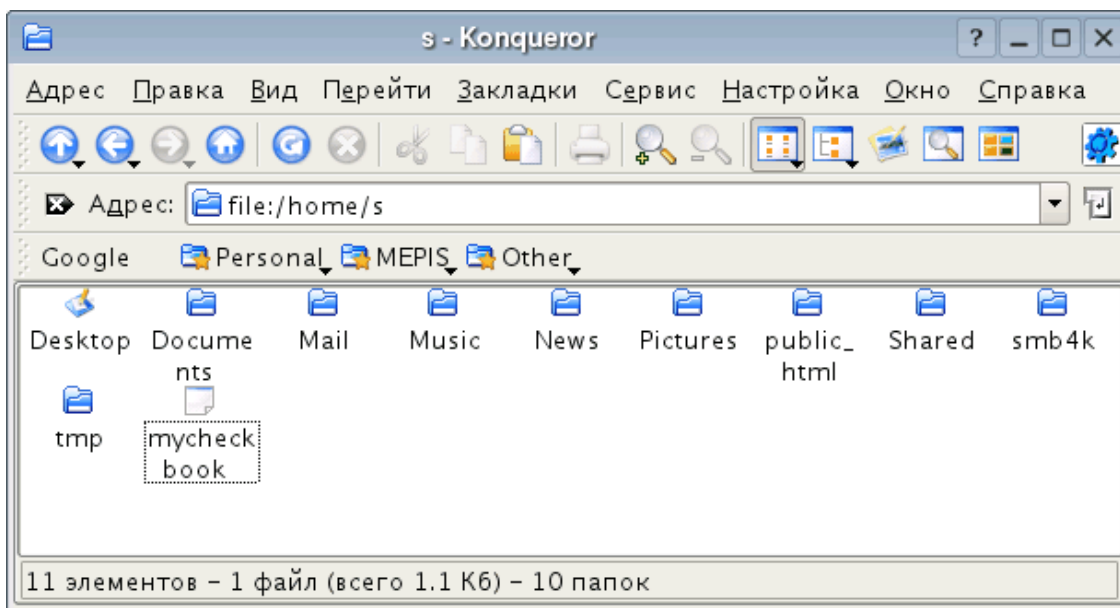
s - Konqueror

?

Адрес Правка Вид Перейти Закладки Сервис Настройка Окно Справка

Адрес: file:/home/s

Google Personal MEPIS Other

Desktop Documents Mail Music News Pictures public_html Shared smb4k

tmp mycheckbook

11 элементов – 1 файл (всего 1.1 Кб) – 10 папок